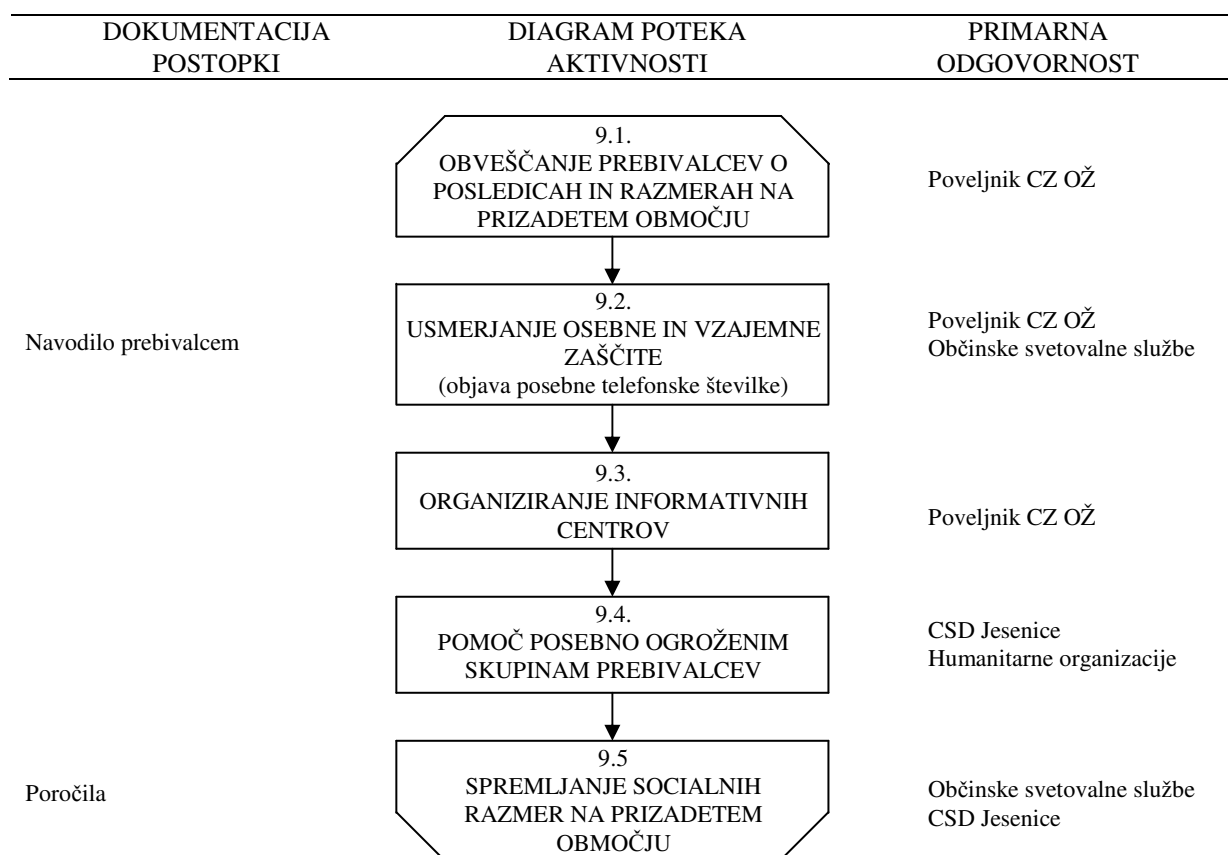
| DOKUMENTACIJA POSTOPKI | DIAGRAM POTEKA AKTIVNOSTI | PRIMARNA ODGOVORNOST |
|---|---|---|
| | 9.1. OBVEŠČANJE PREBIVALCEV O POSLEDICAH IN RAZMERAH NA PRIZADETEM OBMOČJU | Poveljnik CZ OŽ |
| Navodilo prebivalcem | 9.2. USMERJANJE OSEBNE IN VZAJEMNE ZAŠČITE (objava posebne telefonske številke) | Poveljnik CZ OŽ Občinske svetovalne službe |
| | 9.3. ORGANIZIRANJE INFORMATIVNIH CENTROV | Poveljnik CZ OŽ |
| | 9.4. POMOČ POSEBNO OGROŽENIM SKUPINAM PREBIVALCEV | CSD Jesenice Humanitarne organizacije |
| Poročila | 9.5 SPREMLJANJE SOCIALNIH RAZMER NA PRIZADETEM OBMOČJU | Občinske svetovalne službe CSD Jesenice |